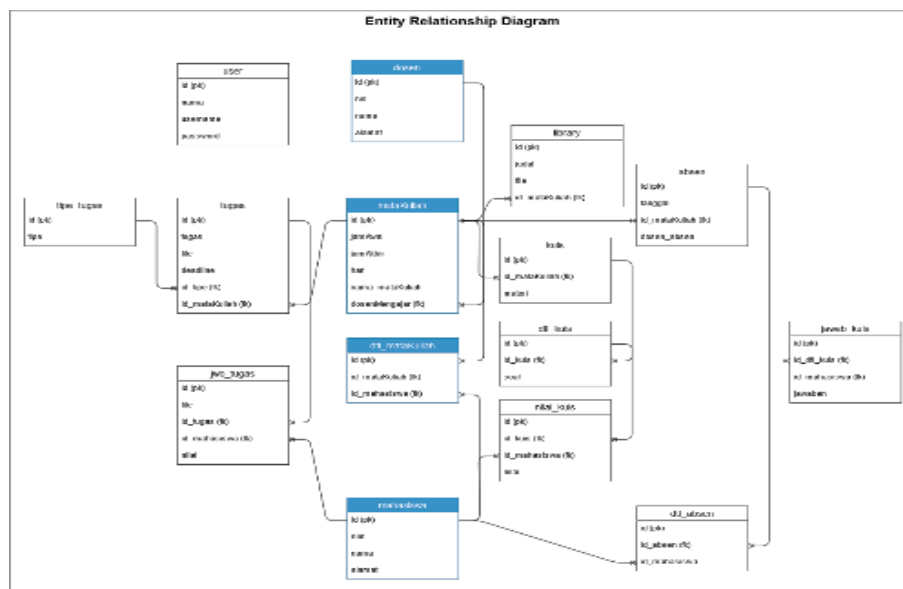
Entity Relationship Diagram

user
id (pk)
nama
username
password

dosen
id (pk)
nip
nama
alamat

library
id (pk)
judul
file
id_mataKuliah (fk)

absen
id (pk)
tanggal
id_mataKuliah (fk)
status_absen

tipe_tugas
id (pk)
tipe

tugas
id (pk)
tugas
file
deadline
id_tipe (fk)
id_mataKuliah (fk)

mataKuliah
id (pk)
jamAwal
jamAkhir
hari
nama_mataKuliah
dosenMengajar (fk)

kuis
id (pk)
id_mataKuliah (fk)
materi

dtl_kuis
id (pk)
id_kuis (fk)
soal

jawab_kuis
id (pk)
id_dtl_kuis (fk)
id_mahasiswa (fk)
jawaban

dtl_mataKuliah
id (pk)
id_mataKuliah (fk)
id_mahasiswa (fk)

jwb_tugas
id (pk)
file
id_tugas (fk)
id_mahasiswa (fk)
nilai

nilai_kuis
id (pk)
id_kuis (fk)
id_mahasiswa (fk)
nilai

mahasiswa
id (pk)
nim
nama
alamat

dtl_absen
id (pk)
id_absen (fk)
id_mahasiswa